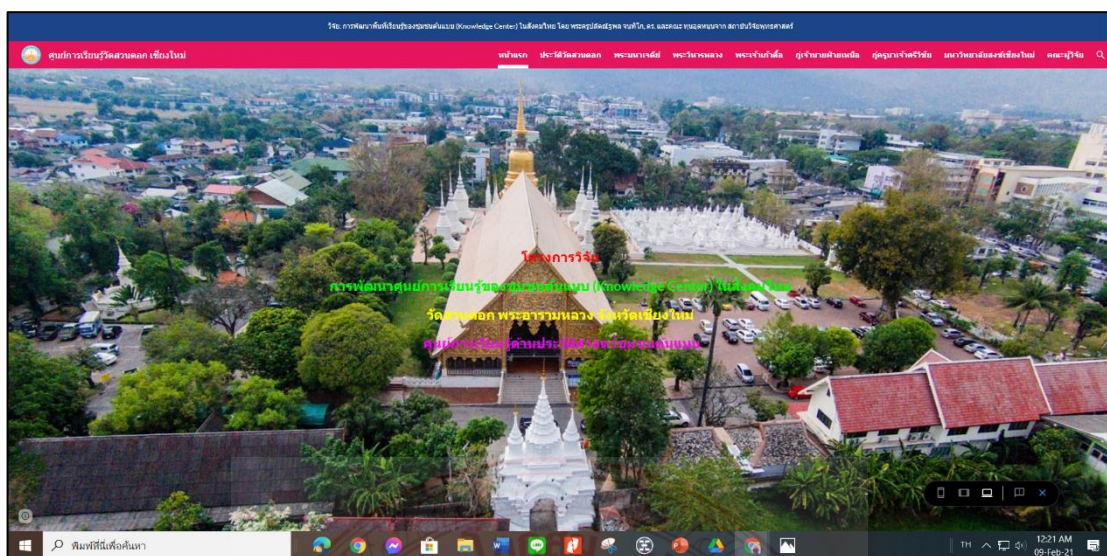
วิจัย. การพัฒนาศูนย์การเรียนรู้ของชุมชนต้นแบบ (Knowledge Center) ในสังคมไทย โดย พระอุปัชฌาย์สุรพล จนฺทโก, ดร. และคณะ ทุนอุดหนุนจาก สถาบันวิจัยพุทธศาสตร์

ศูนย์การเรียนรู้วัดสวนดอก เชียงใหม่

หน้าแรก ประวัติวัดสวนดอก พระมหาเจดีย์ พระวิหารหลวง พระเจ้าเก้าตื้อ กู่เจ้าหลวง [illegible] กู่ครูบาเจ้าศรีวิชัย มหาวิทยาลัยสงฆ์เชียงใหม่ คณะผู้วิจัย

โครงการวิจัย

การพัฒนาศูนย์การเรียนรู้ของชุมชนต้นแบบ (Knowledge Center) ในสังคมไทย

วัดสวนดอก พระอารามหลวง จังหวัดเชียงใหม่

ศูนย์การเรียนรู้ด้านประวัติศาสตร์ของชุมชนต้นแบบ

พิมพ์ที่นี่เพื่อค้นหา

TH

12:21 AM
09-Feb-21